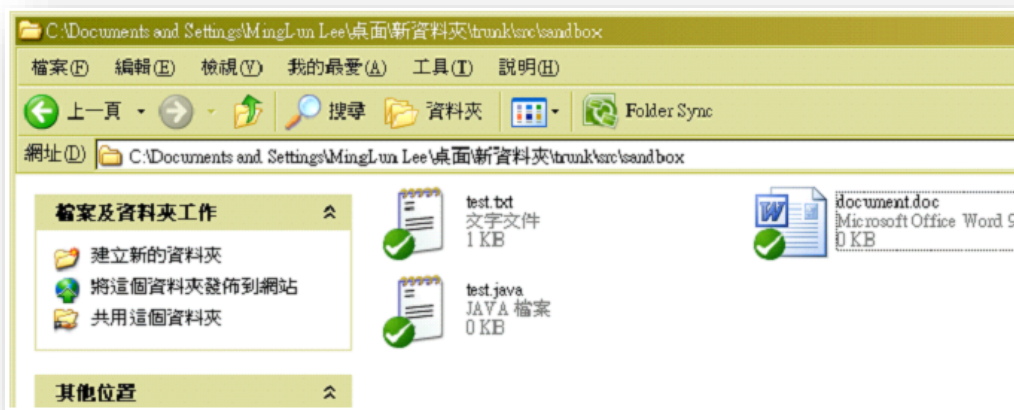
C:\Documents and Settings\MingLun Lee\桌面\新資料夾\trunk\src\sandbox

檔案(F) 編輯(E) 檢視(V) 我的最愛(A) 工具(T) 說明(H)

上一頁 搜尋 資料夾 Folder Sync

網址(D) C:\Documents and Settings\MingLun Lee\桌面\新資料夾\trunk\src\sandbox

檔案及資料夾工作

建立新的資料夾
將這個資料夾發佈到網站
共用這個資料夾

其他位置

test.txt
文字文件
1 KB

test.java
JAVA 檔案
0 KB

document.doc
Microsoft Office Word 9
0 KB